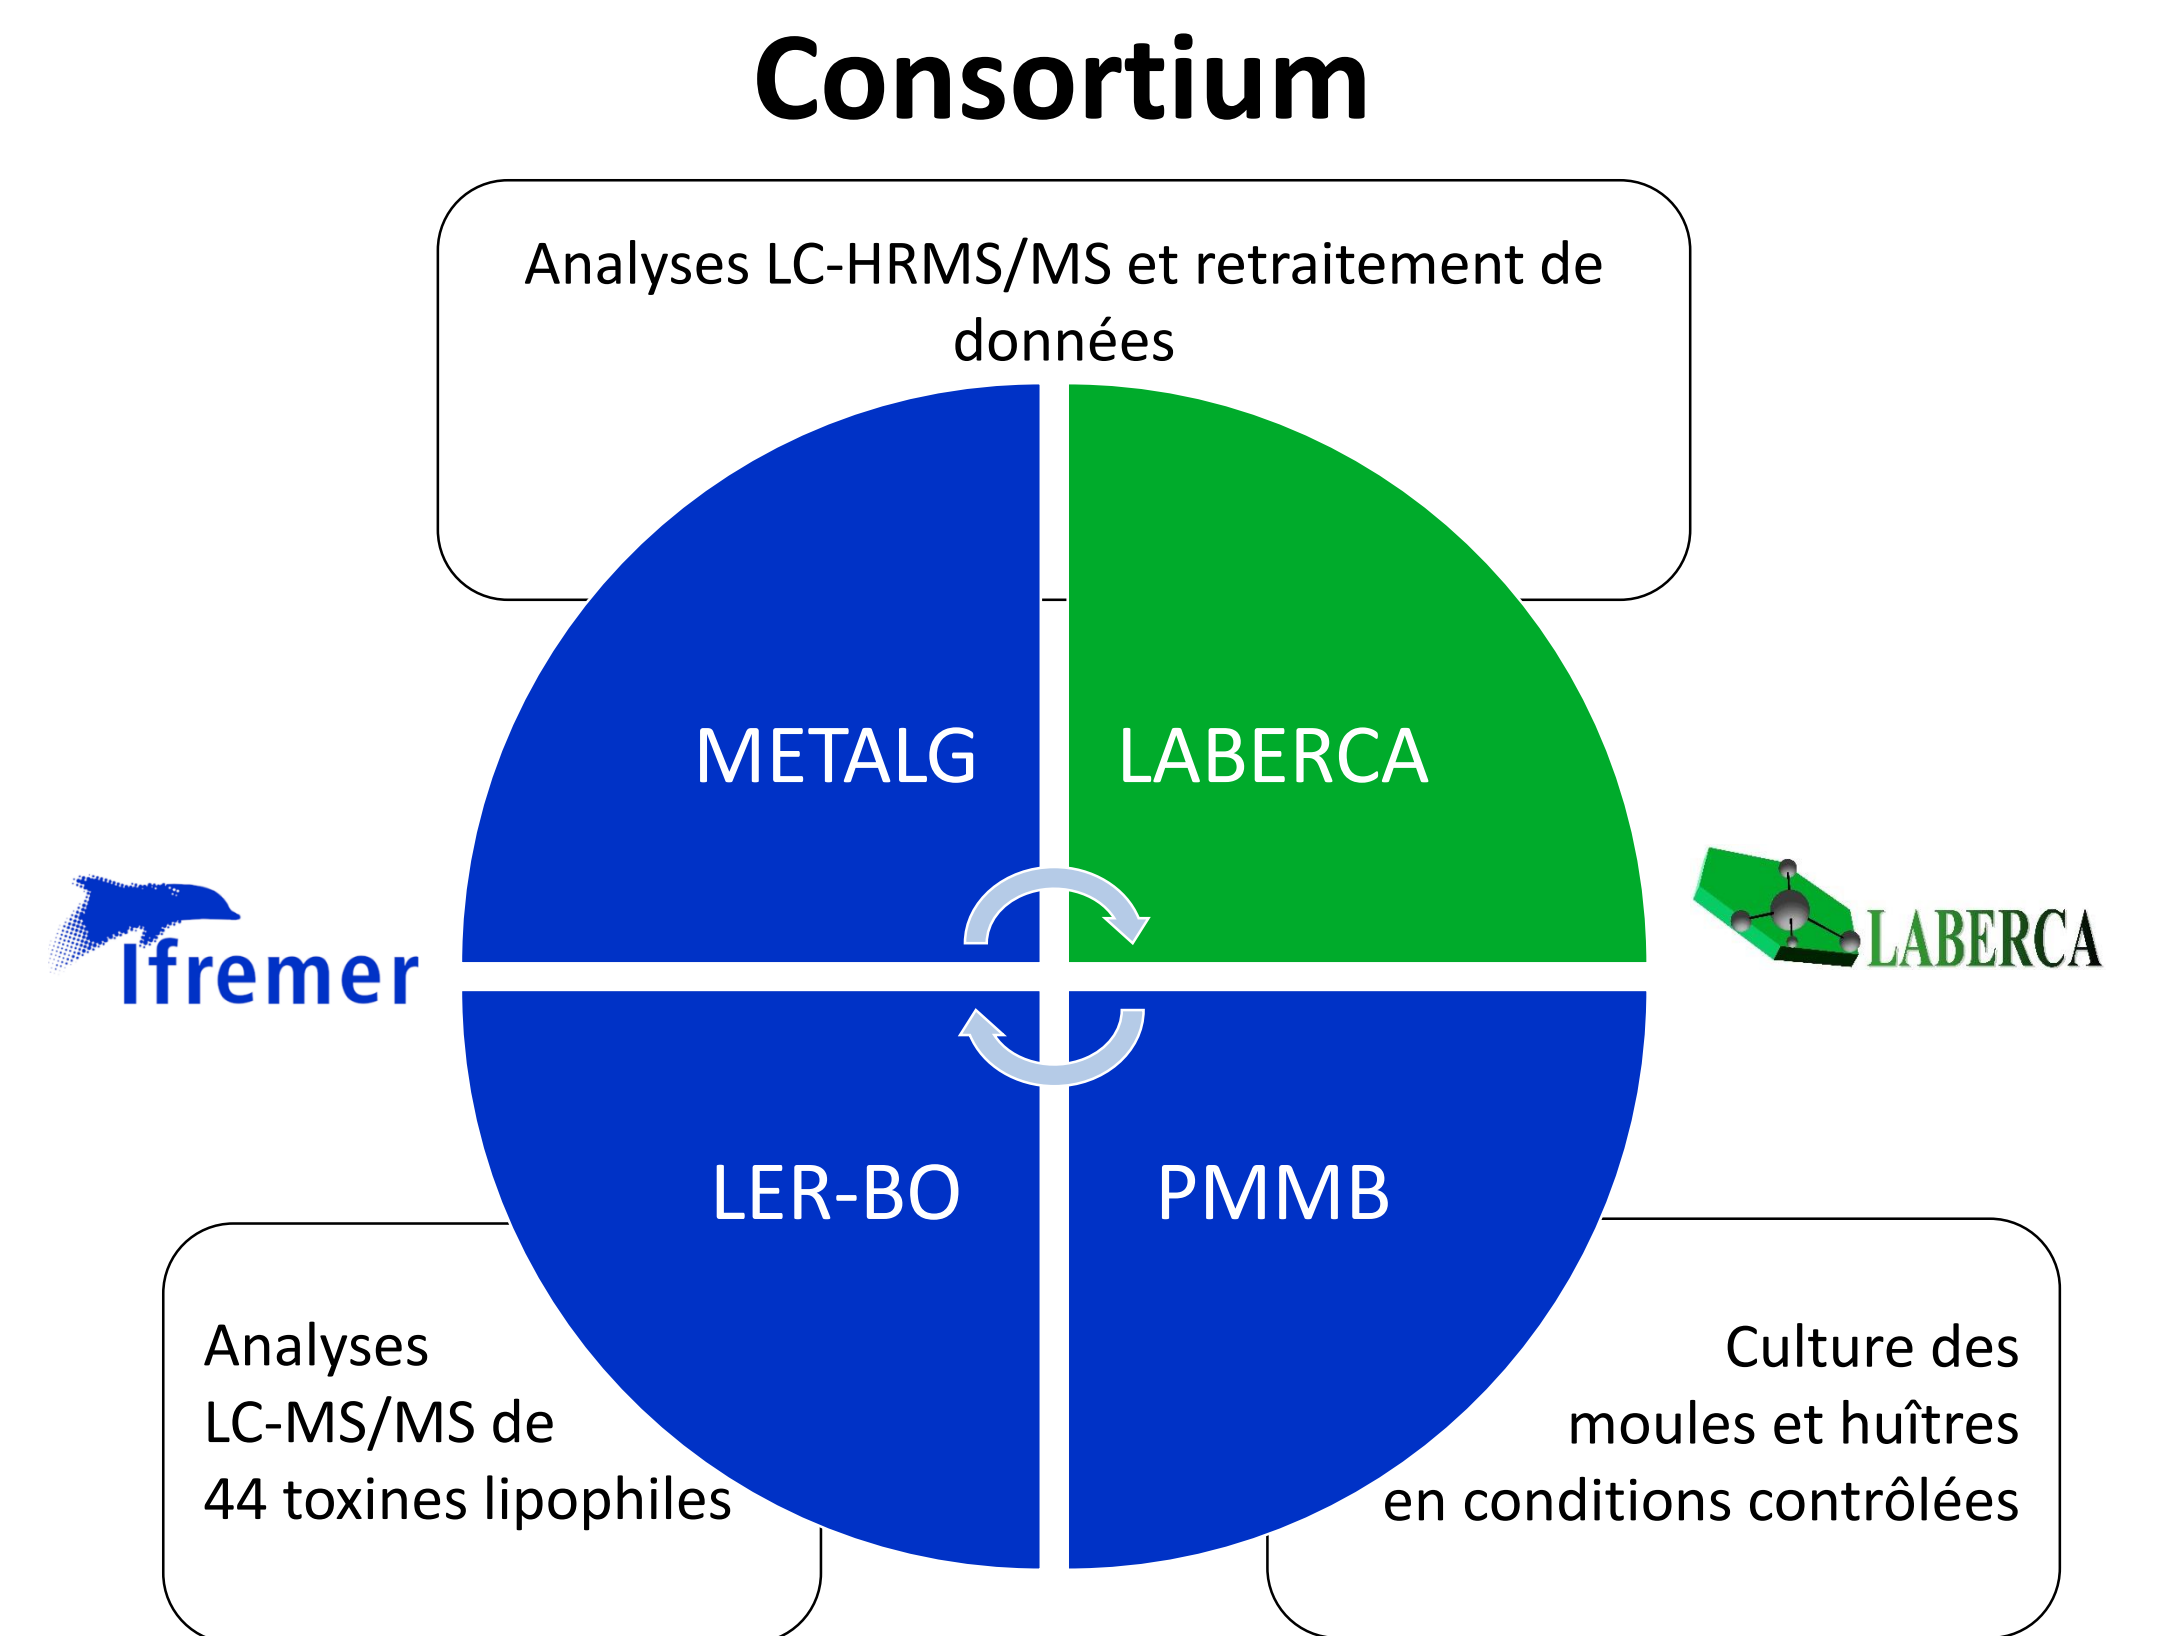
Consortium

Analyses LC-HRMS/MS et retraitement de données

METALG

LABERCA

Ifremer

LABERCA

LER-BO

PMMB

Analyses LC-MS/MS de 44 toxines lipophiles

Culture des moules et huîtres en conditions contrôlées